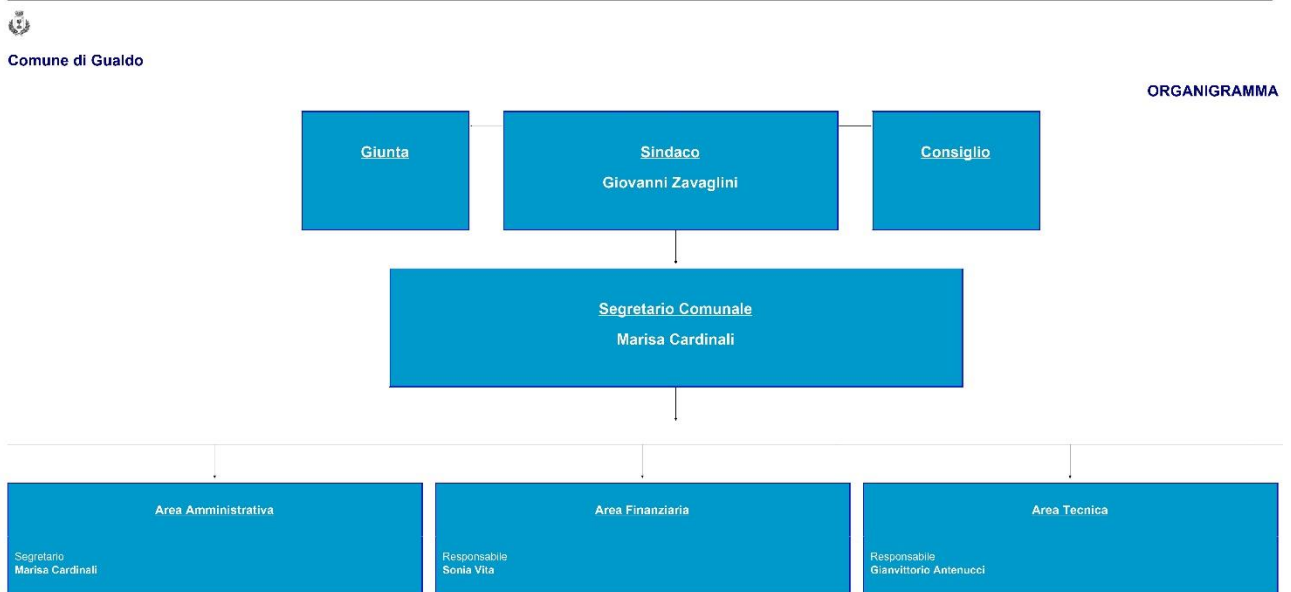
Comune di Gualdo

ORGANIGRAMMA

Giunta

Sindaco
Giovanni Zavaglini

Consiglio

Segretario Comunale
Marisa Cardinali

Area Amministrativa
Segretario
Marisa Cardinali

Area Finanziaria
Responsabile
Sonia Vita

Area Tecnica
Responsabile
Gianvittorio Antenucci